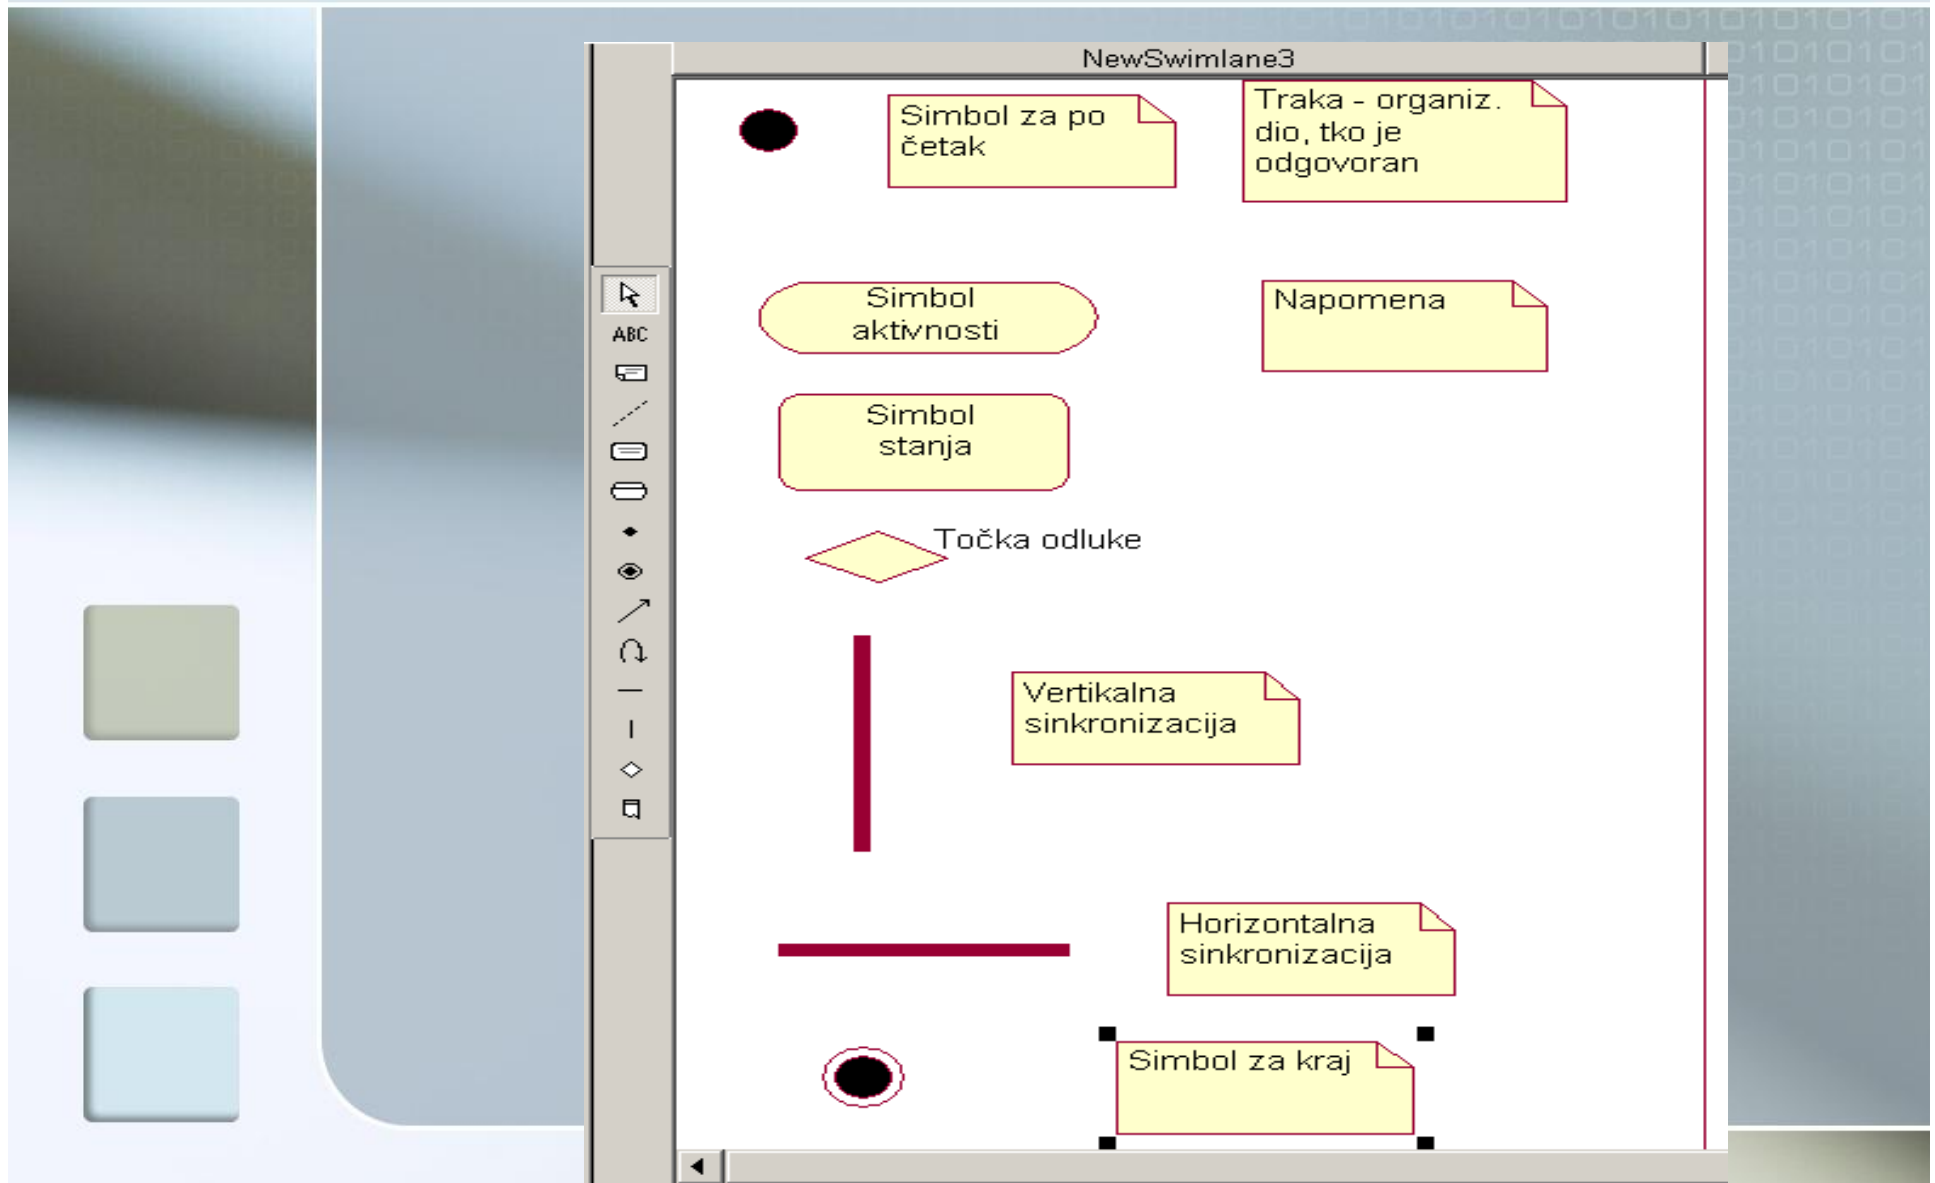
NewSwimlane3

ABC

Simbol za po četak

Traka - organiz. dio, tko je odgovoran

Simbol aktivnosti

Napomena

Simbol stanja

Točka odluke

Vertikalna sinkronizacija

Horizontalna sinkronizacija

Simbol za kraj